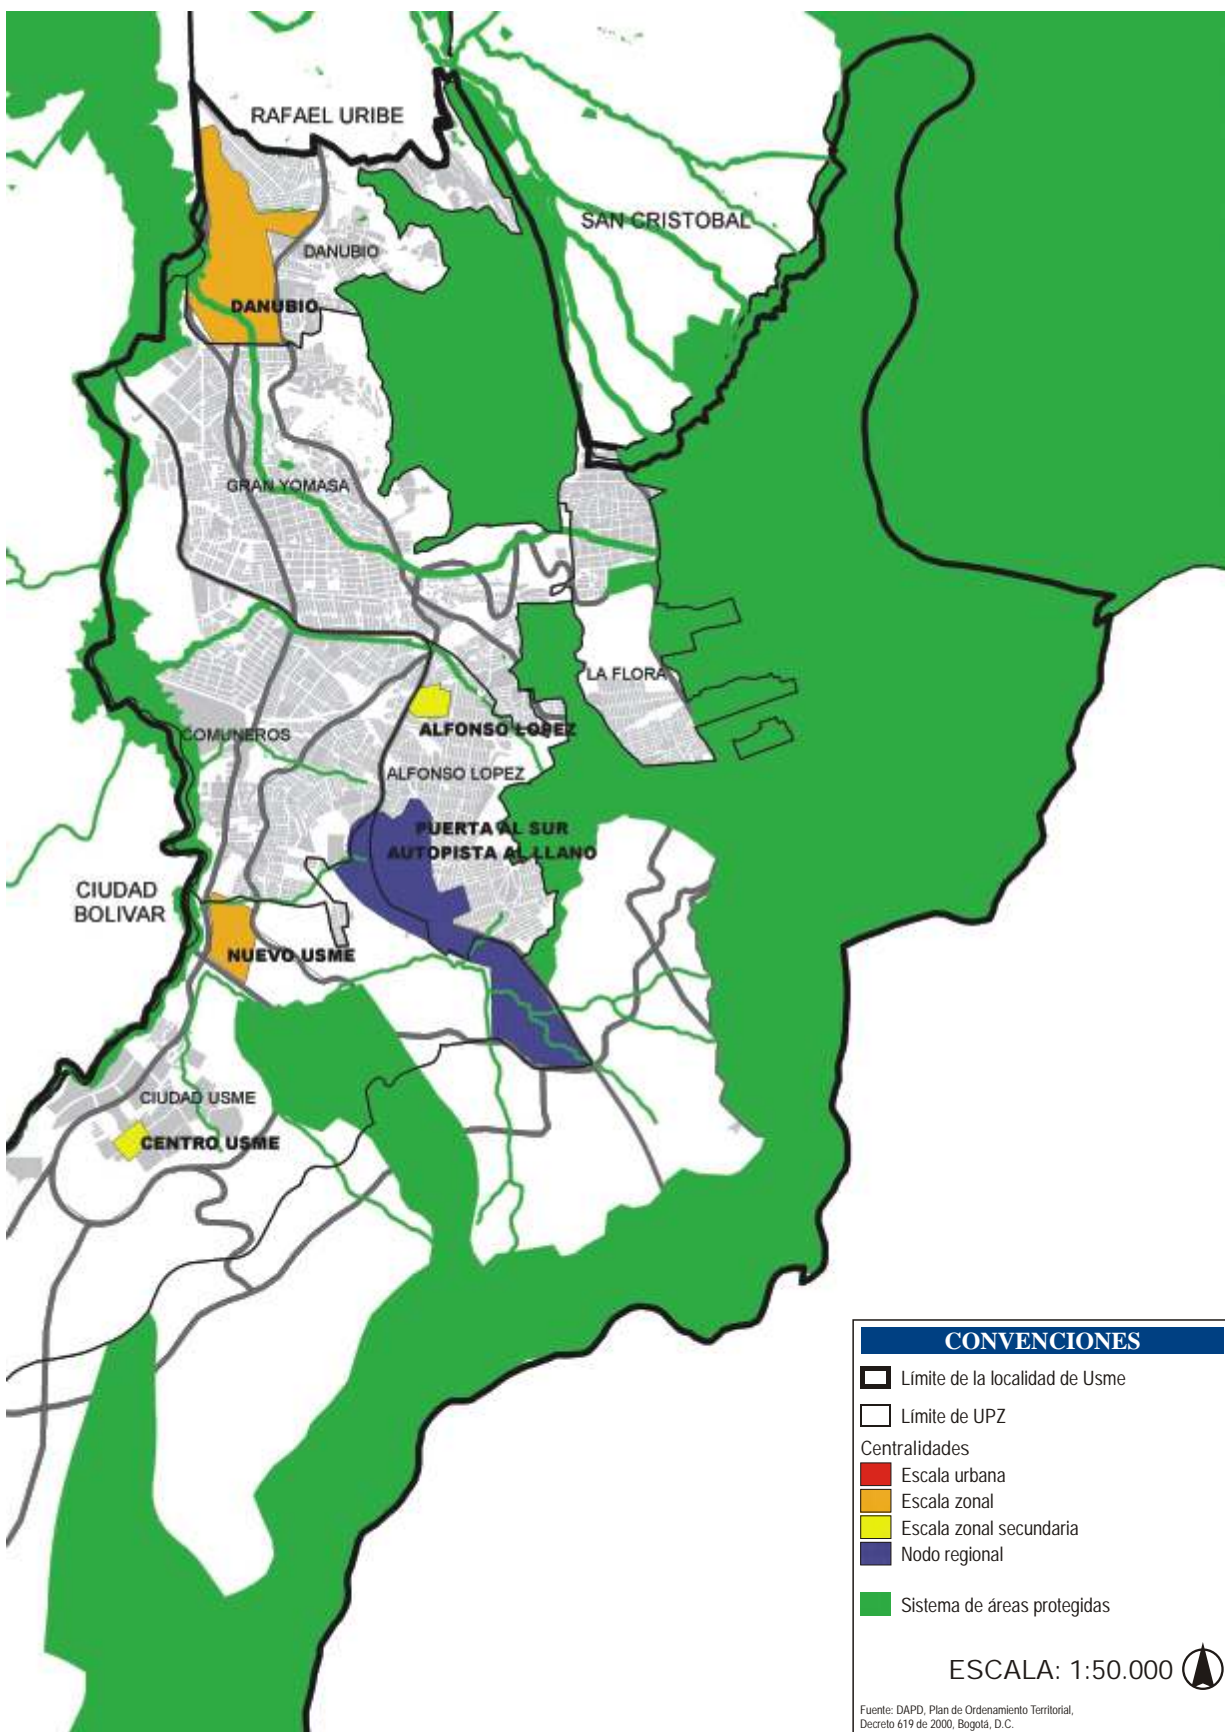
RAFAEL URIBE

SAN CRISTOBAL

DANUBIO

DANUBIO

GRAN YOMASA

LA FLORA

ALFONSO LOPEZ

COMUNEROS

ALFONSO LOPEZ

PUERTA AL SUR
AUTOPISTA AL LLANO

CIUDAD BOLIVAR

NUEVO USME

CIUDAD USME

CENTRO USME

CONVENCIONES

Límite de la localidad de Usme

Límite de UPZ

Centralidades

Escala urbana

Escala zonal

Escala zonal secundaria

Nodo regional

Sistema de áreas protegidas

ESCALA: 1:50.000

Fuente: DAPD, Plan de Ordenamiento Territorial, Decreto 619 de 2000, Bogotá, D.C.